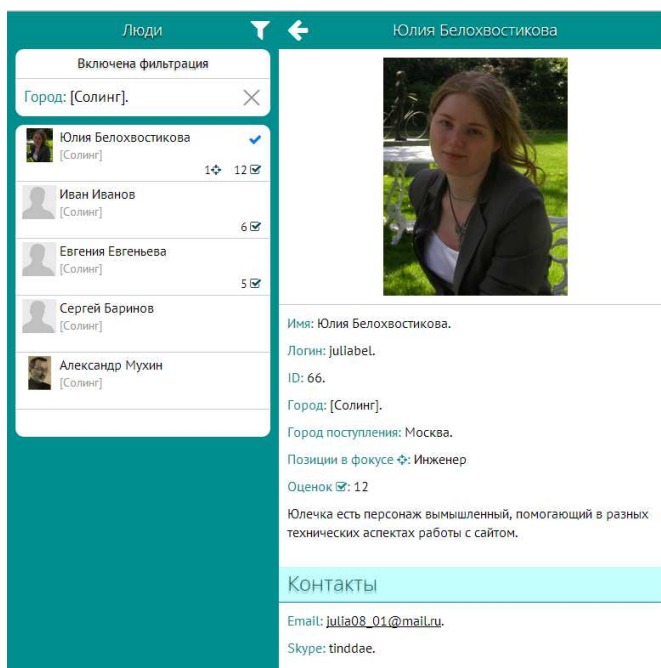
Люди

Юлия Белохвостикова

Включена фильтрация

Город: [Солинг].

Юлия Белохвостикова
[Солинг]
1 12

Иван Иванов
[Солинг]
6

Евгения Евгеньева
[Солинг]
5

Сергей Баринов
[Солинг]

Александр Мухин
[Солинг]

Имя: Юлия Белохвостикова.

Логин: juliabel.

ID: 66.

Город: [Солинг].

Город поступления: Москва.

Позиции в фокусе: Инженер

Оценок: 12

Юлечка есть персонаж вымышленный, помогающий в разных технических аспектах работы с сайтом.

Контакты

Email: julia08_01@mail.ru.

Skype: tinddae.